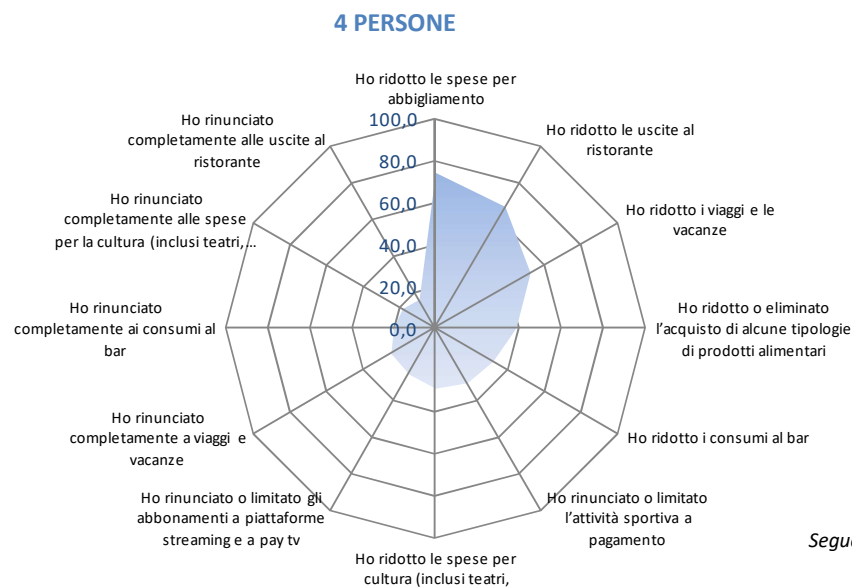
4 PERSONE

Ho ridotto le spese per abbigliamento

Ho ridotto le uscite al ristorante

Ho ridotto i viaggi e le vacanze

Ho ridotto o eliminato l'acquisto di alcune tipologie di prodotti alimentari

Ho ridotto i consumi al bar

Ho rinunciato o limitato l'attività sportiva a pagamento

Ho ridotto le spese per cultura (inclusi teatri,

Ho rinunciato o limitato gli abbonamenti a piattaforme streaming e a pay tv

Ho rinunciato completamente a viaggi e vacanze

Ho rinunciato completamente ai consumi al bar

Ho rinunciato completamente alle spese per la cultura (inclusi teatri,...

Ho rinunciato completamente alle uscite al ristorante

100,0
80,0
60,0
40,0
20,0
0,0

Segu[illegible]